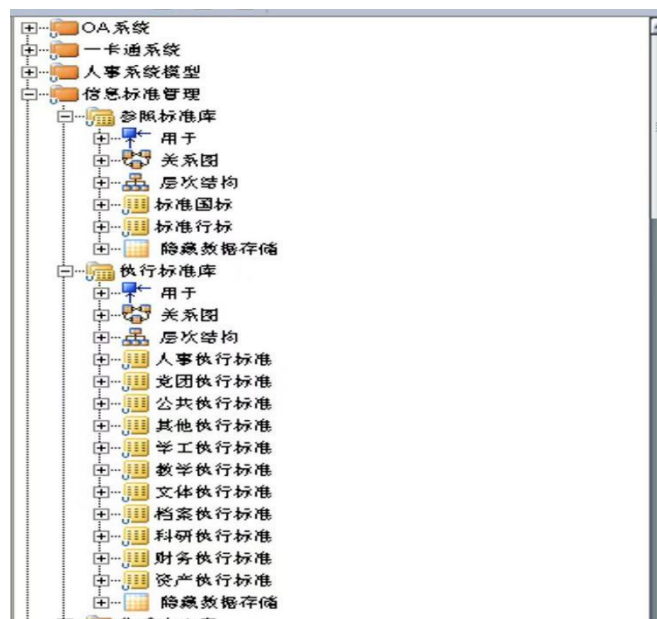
OA系统
一卡通系统
人事系统模型
信息标准管理
参照标准库
用于
关系图
层次结构
标准国标
标准行标
隐藏数据存储
执行标准库
用于
关系图
层次结构
人事执行标准
党团执行标准
公共执行标准
其他执行标准
学工执行标准
教学执行标准
文体执行标准
档案执行标准
科研执行标准
财务执行标准
资产执行标准
隐藏数据存储